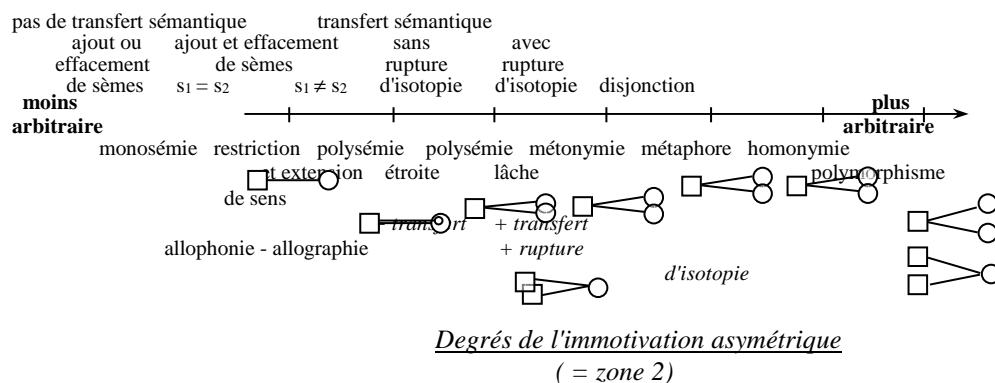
pas de transfert sémantique

transfert sémantique

ajout ou effacement de sèmes

ajout et effacement de sèmes

$s_1 = s_2$

$s_1 \neq s_2$

sans rupture d'isotopie

avec rupture d'isotopie

disjonction

moins arbitraire

plus arbitraire

monosémie

restriction et extension de sens

polysémie étroite

polysémie lâche

métonymie

métaphore

homonymie

polymorphisme

allophonie - allographie

transfert

+ transfert + rupture d'isotopie

Degrés de l'immotivation asymétrique
( = zone 2)